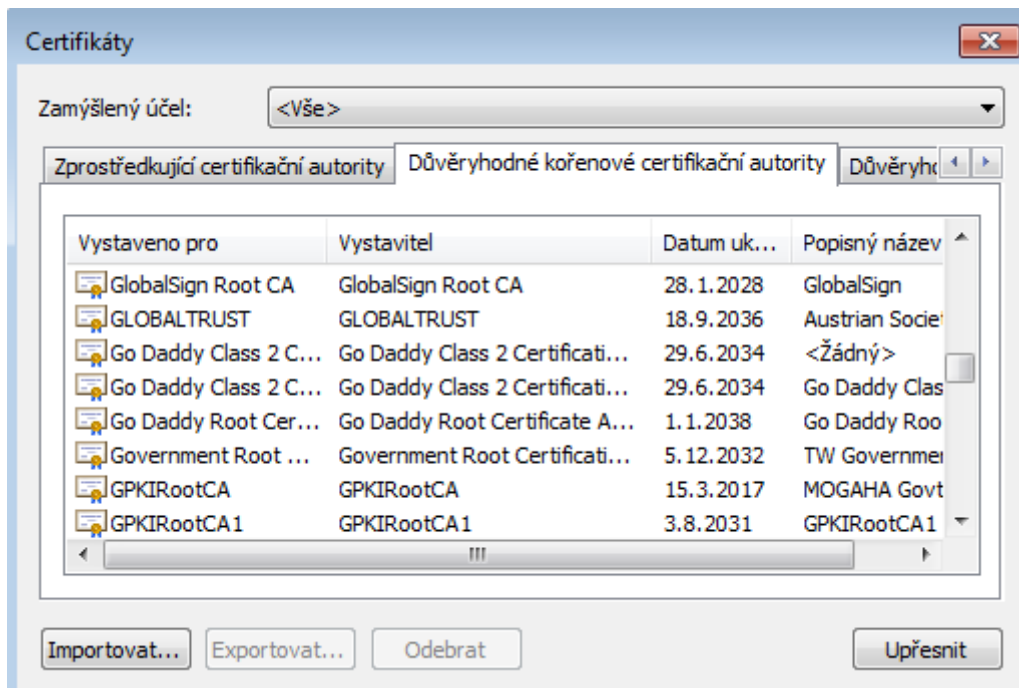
Certifikáty

Zamýšlený účel: <Vše>

Zprostředkující certifikační autority | Důvěryhodné kořenové certifikační autority | Důvěryhc

| Vystaveno pro | Vystavitel | Datum uk... | Popisný název |
|---|---|---|---|
| GlobalSign Root CA | GlobalSign Root CA | 28.1.2028 | GlobalSign |
| GLOBALTRUST | GLOBALTRUST | 18.9.2036 | Austrian Socie |
| Go Daddy Class 2 C... | Go Daddy Class 2 Certificati... | 29.6.2034 | <Žádný> |
| Go Daddy Class 2 C... | Go Daddy Class 2 Certificati... | 29.6.2034 | Go Daddy Clas |
| Go Daddy Root Cer... | Go Daddy Root Certificate A... | 1.1.2038 | Go Daddy Roo |
| Government Root ... | Government Root Certificati... | 5.12.2032 | TW Governme |
| GPKIRootCA | GPKIRootCA | 15.3.2017 | MOGAHA Govt |
| GPKIRootCA1 | GPKIRootCA1 | 3.8.2031 | GPKIRootCA1 |

Importovat... Exportovat... Odebrat Upřesnit